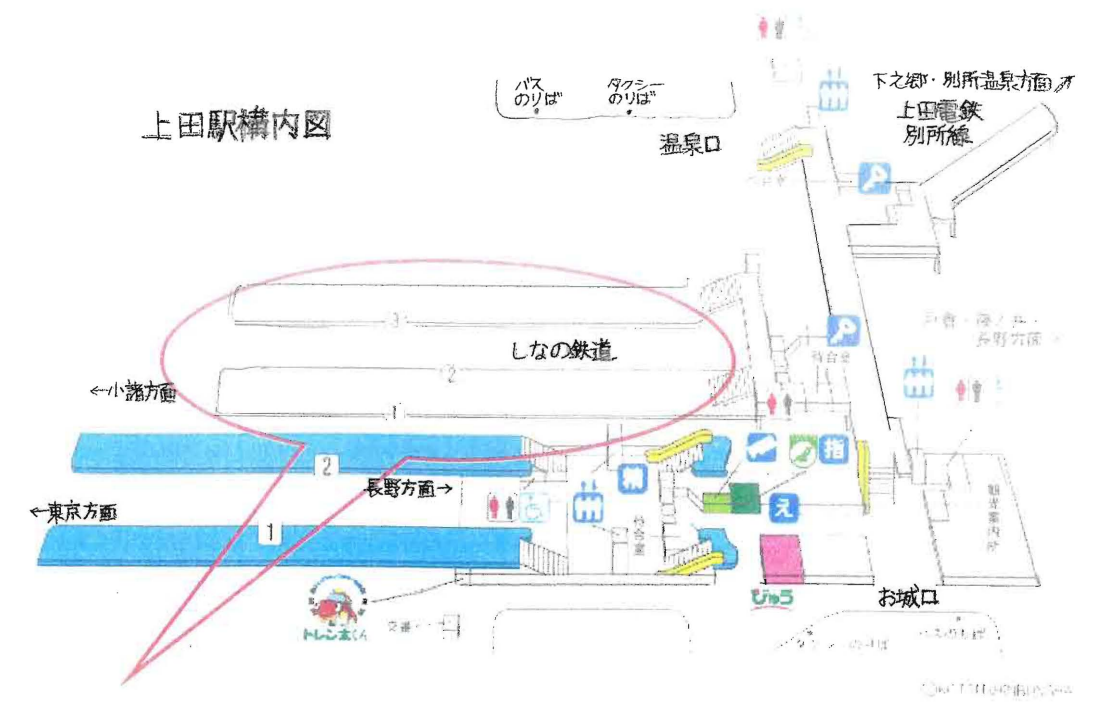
上田駅構内図

バス
のりば

タクシー
のりば

温泉口

下之郷・別所温泉方面↗

上田電鉄
別所線

3

しなの鉄道

2

1

←小諸方面

待合室

戸倉・篠ノ井・
長野方面

2

長野方面→

←東京方面

1

指

え

待合室

観光案内所

トレン太くん

交番

びゅう

お城口

タクシーのりば

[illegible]のりば

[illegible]